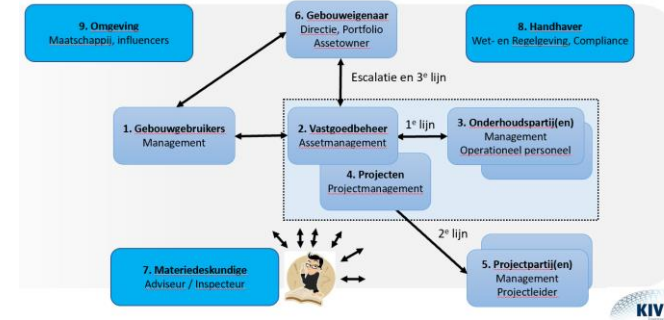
9. Omgeving
Maatschappij, influencers

6. Gebouweigenaar
Directie, Portfolio
Assetowner

8. Handhaver
Wet- en Regelgeving, Compliance

Escalatie en 3$^e$ lijn

1. Gebouwgebruikers
Management

2. Vastgoedbeheer
Assetmanagement

1$^e$ lijn

3. Onderhoudspartij(en)
Management
Operationeel personeel

4. Projecten
Projectmanagement

2$^e$ lijn

7. Materiedeskundige
Adviseur / Inspecteur

5. Projectpartij(en)
Management
Projectleider

KIV